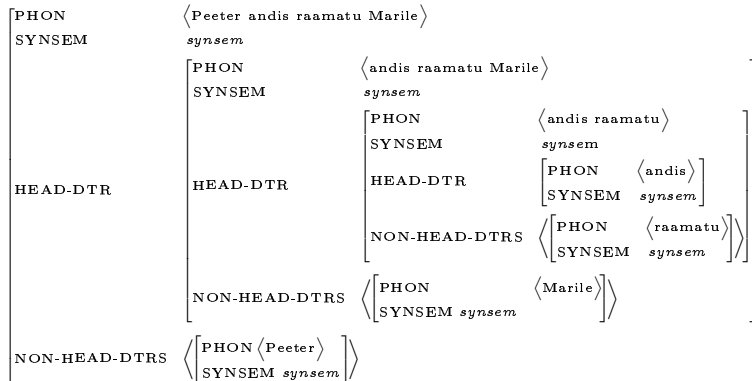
$\begin{bmatrix} \text{PHON} & \langle\text{Peeter andis raamatu Marile}\rangle \\ \text{SYNSEM} & \textit{synsem} \\ \text{HEAD-DTR} & \begin{bmatrix} \text{PHON} & \langle\text{andis raamatu Marile}\rangle \\ \text{SYNSEM} & \textit{synsem} \\ \text{HEAD-DTR} & \begin{bmatrix} \text{PHON} & \langle\text{andis raamatu}\rangle \\ \text{SYNSEM} & \textit{synsem} \\ \text{HEAD-DTR} & \begin{bmatrix} \text{PHON} & \langle\text{andis}\rangle \\ \text{SYNSEM} & \textit{synsem} \end{bmatrix} \\ \text{NON-HEAD-DTRS} & \left\langle\begin{bmatrix} \text{PHON} & \langle\text{raamatu}\rangle \\ \text{SYNSEM} & \textit{synsem} \end{bmatrix}\right\rangle \end{bmatrix} \\ \text{NON-HEAD-DTRS} & \left\langle\begin{bmatrix} \text{PHON} & \langle\text{Marile}\rangle \\ \text{SYNSEM} & \textit{synsem} \end{bmatrix}\right\rangle \end{bmatrix} \\ \text{NON-HEAD-DTRS} & \left\langle\begin{bmatrix} \text{PHON} & \langle\text{Peeter}\rangle \\ \text{SYNSEM} & \textit{synsem} \end{bmatrix}\right\rangle \end{bmatrix}$